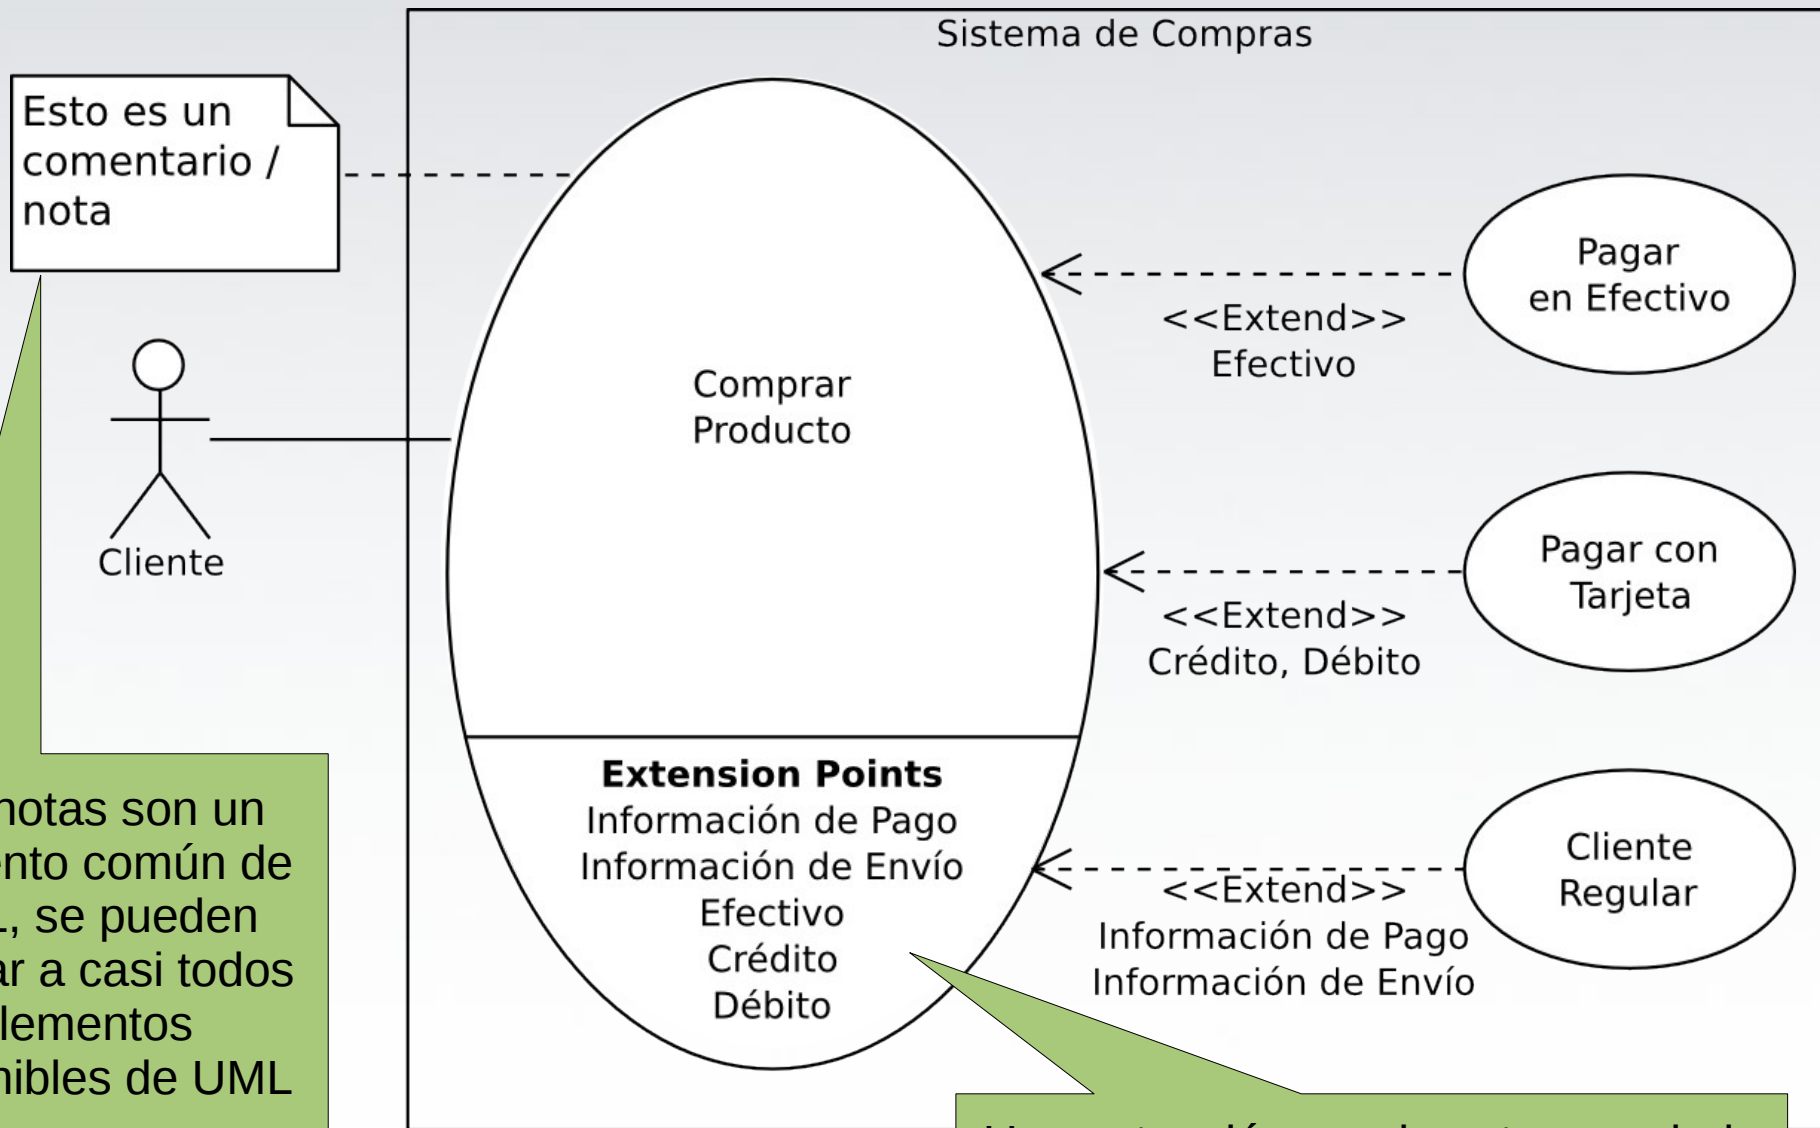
Sistema de Compras

Esto es un comentario / nota

Cliente

Comprar Producto

Extension Points
Información de Pago
Información de Envío
Efectivo
Crédito
Débito

Pagar en Efectivo

<<Extend>>
Efectivo

Pagar con Tarjeta

<<Extend>>
Crédito, Débito

Cliente Regular

<<Extend>>
Información de Pago
Información de Envío

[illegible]notas son un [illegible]nto común de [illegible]L, se pueden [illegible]ar a casi todos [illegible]lementos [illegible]nibles de UML

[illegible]